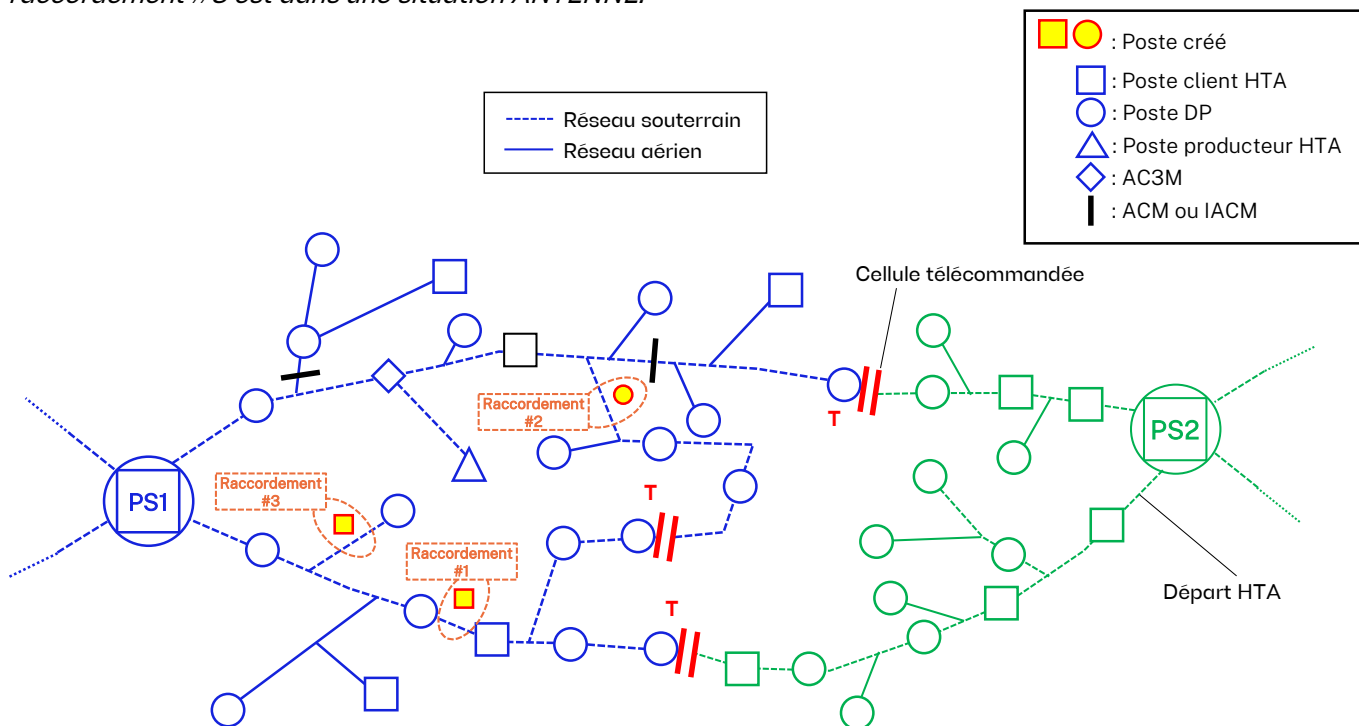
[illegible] raccordement #3 est dans une situation ANTENNE.

: Poste créé
: Poste client HTA
: Poste DP
: Poste producteur HTA
: AC3M
: ACM ou IACM

Réseau souterrain
Réseau aérien

Cellule télécommandée

Raccordement #2

T

T

T

Raccordement #3

Raccordement #1

PS1

PS2

Départ HTA